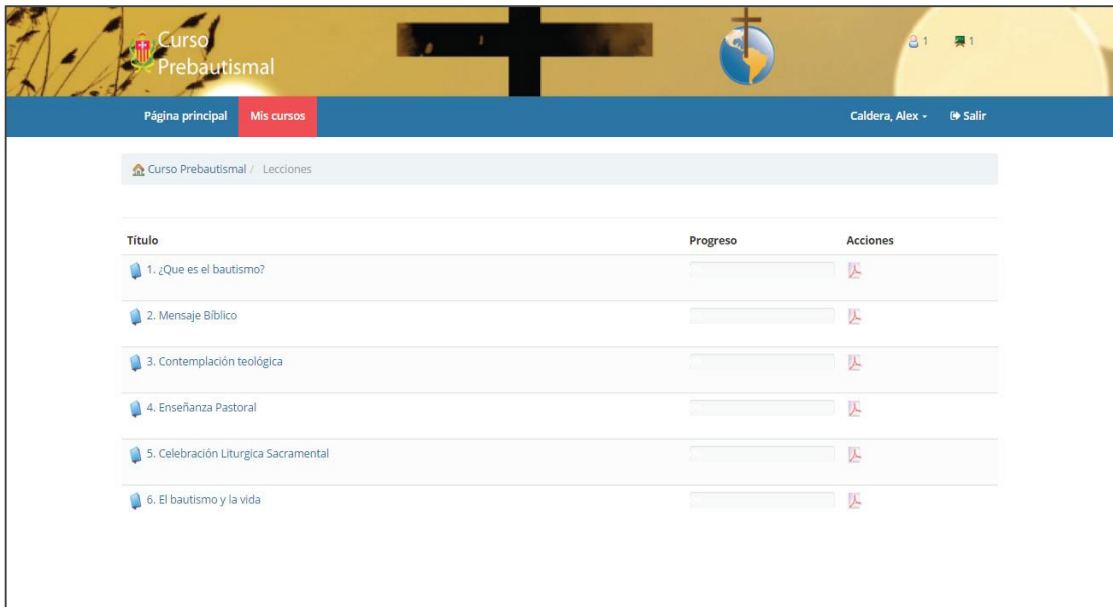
Curso Prebautismal

1 1

Página principal Mis cursos

Caldera, Alex Salir

Curso Prebautismal / Lecciones

| Título | Progreso | Acciones |
|---|---|---|
| 1. ¿Que es el bautismo? | | |
| 2. Mensaje Bíblico | | |
| 3. Contemplación teológica | | |
| 4. Enseñanza Pastoral | | |
| 5. Celebración Liturgica Sacramental | | |
| 6. El bautismo y la vida | | |